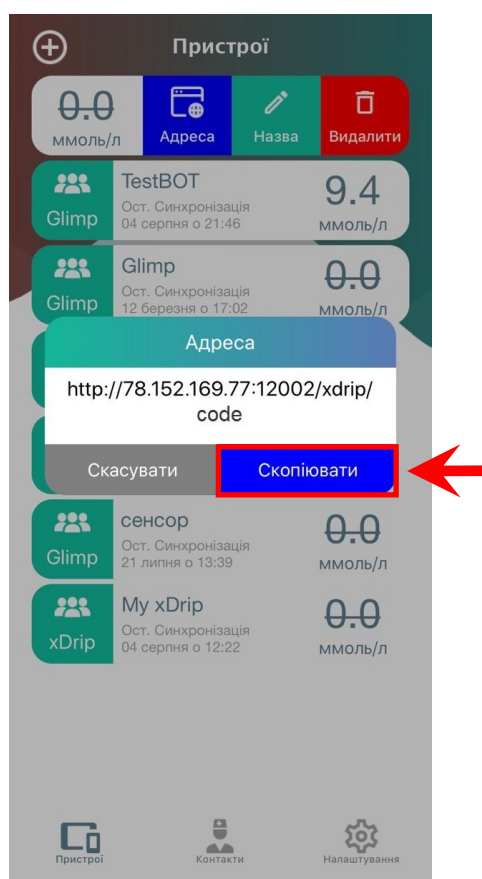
Пристрої

0.0
ммоль/л

Адреса

Назва

Видалити

Glimp
TestBOT
Ост. Синхронізація
04 серпня о 21:46
9.4
ммоль/л

Glimp
Glimp
Ост. Синхронізація
12 березня о 17:02
0.0
ммоль/л

Адреса

http://78.152.169.77:12002/xdrip/code

Скасувати

Скопіювати

Glimp
сенсор
Ост. Синхронізація
21 липня о 13:39
0.0
ммоль/л

xDrip
My xDrip
Ост. Синхронізація
04 серпня о 12:22
0.0
ммоль/л

Пристрої

Контакти

Налаштування